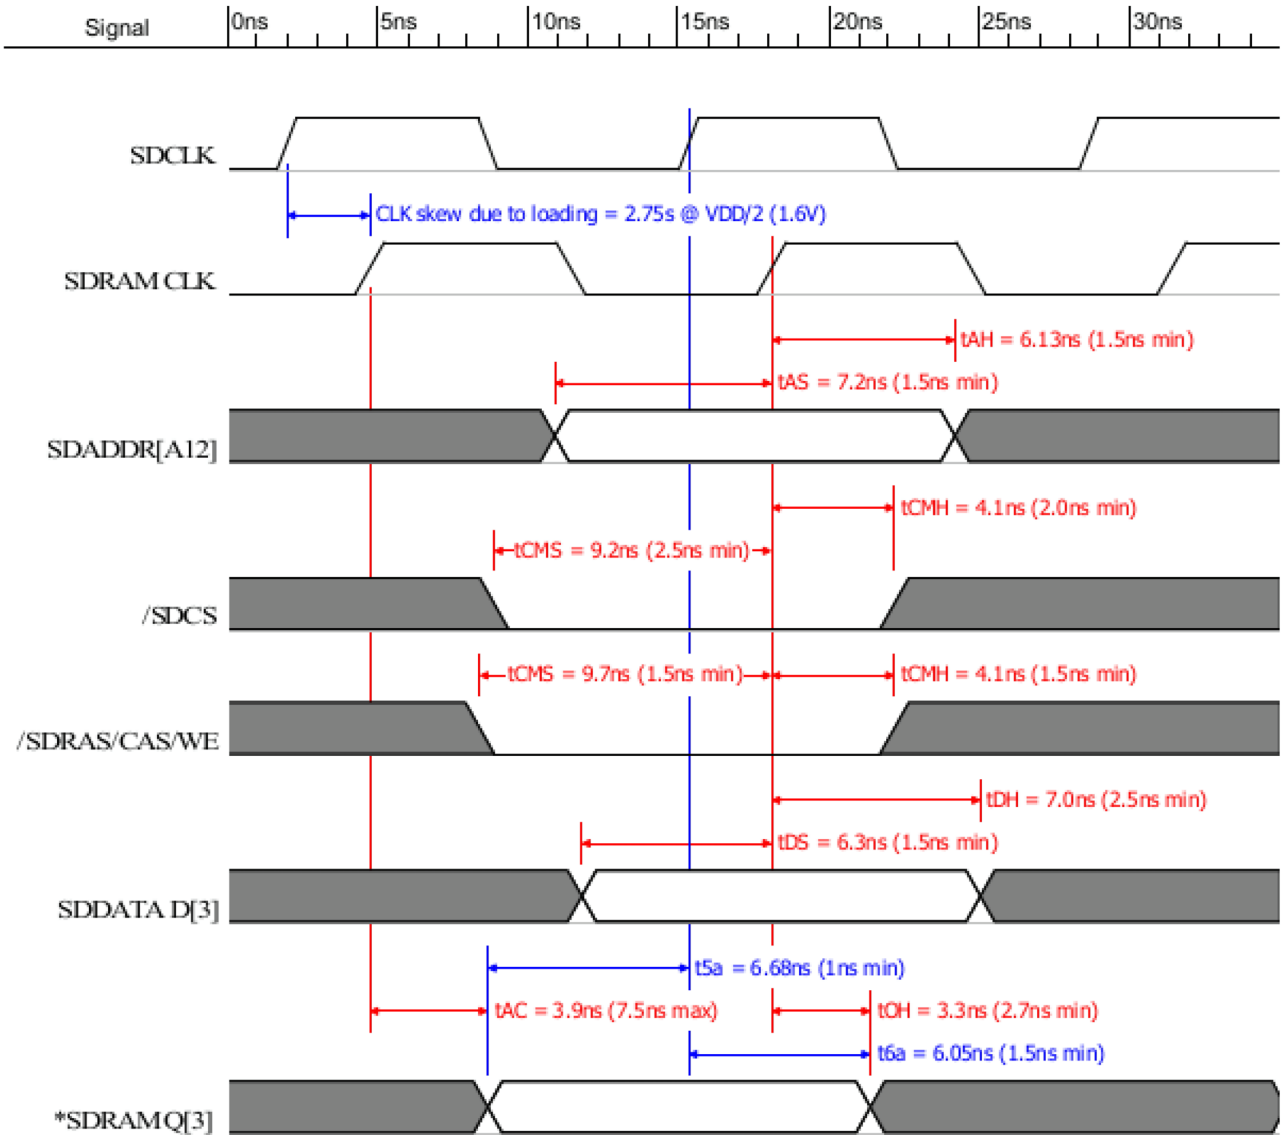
Signal 0ns 5ns 10ns 15ns 20ns 25ns 30ns

SDCLK

CLK skew due to loading = 2.75s @ VDD/2 (1.6V)

SDRAM CLK

tAH = 6.13ns (1.5ns min)

tAS = 7.2ns (1.5ns min)

SDADDR[A12]

tCMH = 4.1ns (2.0ns min)

tCMS = 9.2ns (2.5ns min)

/SDCS

tCMS = 9.7ns (1.5ns min)

tCMH = 4.1ns (1.5ns min)

/SDRAS/CAS/WE

tDH = 7.0ns (2.5ns min)

tDS = 6.3ns (1.5ns min)

SDDATA D[3]

t5a = 6.68ns (1ns min)

tAC = 3.9ns (7.5ns max)

tOH = 3.3ns (2.7ns min)

t6a = 6.05ns (1.5ns min)

*SDRAM Q[3]